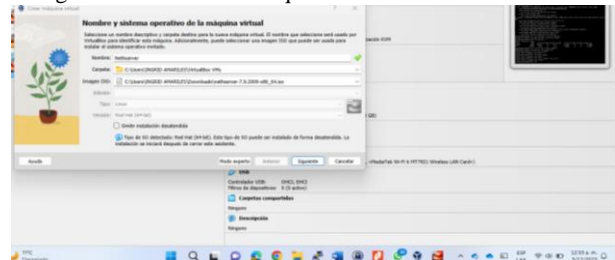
Crear máquina virtual

Nombre y sistema operativo de la máquina virtual

Seleccione un nombre descriptivo y carpeta destino para la nueva máquina virtual. El nombre que seleccione será usado por VirtualBox para identificar esta máquina. Adicionalmente, puede seleccionar una imagen ISO que puede ser usada para instalar el sistema operativo invitado.

Nombre: Nethserver

Carpeta: C:\Users\INGRID ARAÚZ\VirtualBox VMs

Imagen ISO: C:\Users\INGRID ARAÚZ\Downloads\nethserver-7.9.2009-x86_64.iso

Edición:

Tipo: Linux

Versión: Red Hat (64-bit)

Omitir instalación desatendida

Tipo de SO detectado: Red Hat (64-bit). Este tipo de SO puede ser instalado de forma desatendida. La instalación se iniciará después de cerrar este asistente.

Ayuda

Modo experto

Anterior

Siguiente

Cancelar

USB

Controlador USB: OHCI, EHCI

Filtros de dispositivos: 0 (0 activo)

Carpetas compartidas

Ninguno

Descripción

Ninguno

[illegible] KVM

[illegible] Wi-Fi 6 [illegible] Wireless LAN Card)

19°C
Parc. nublado

ESP
LAA

12:03 a. m.
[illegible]